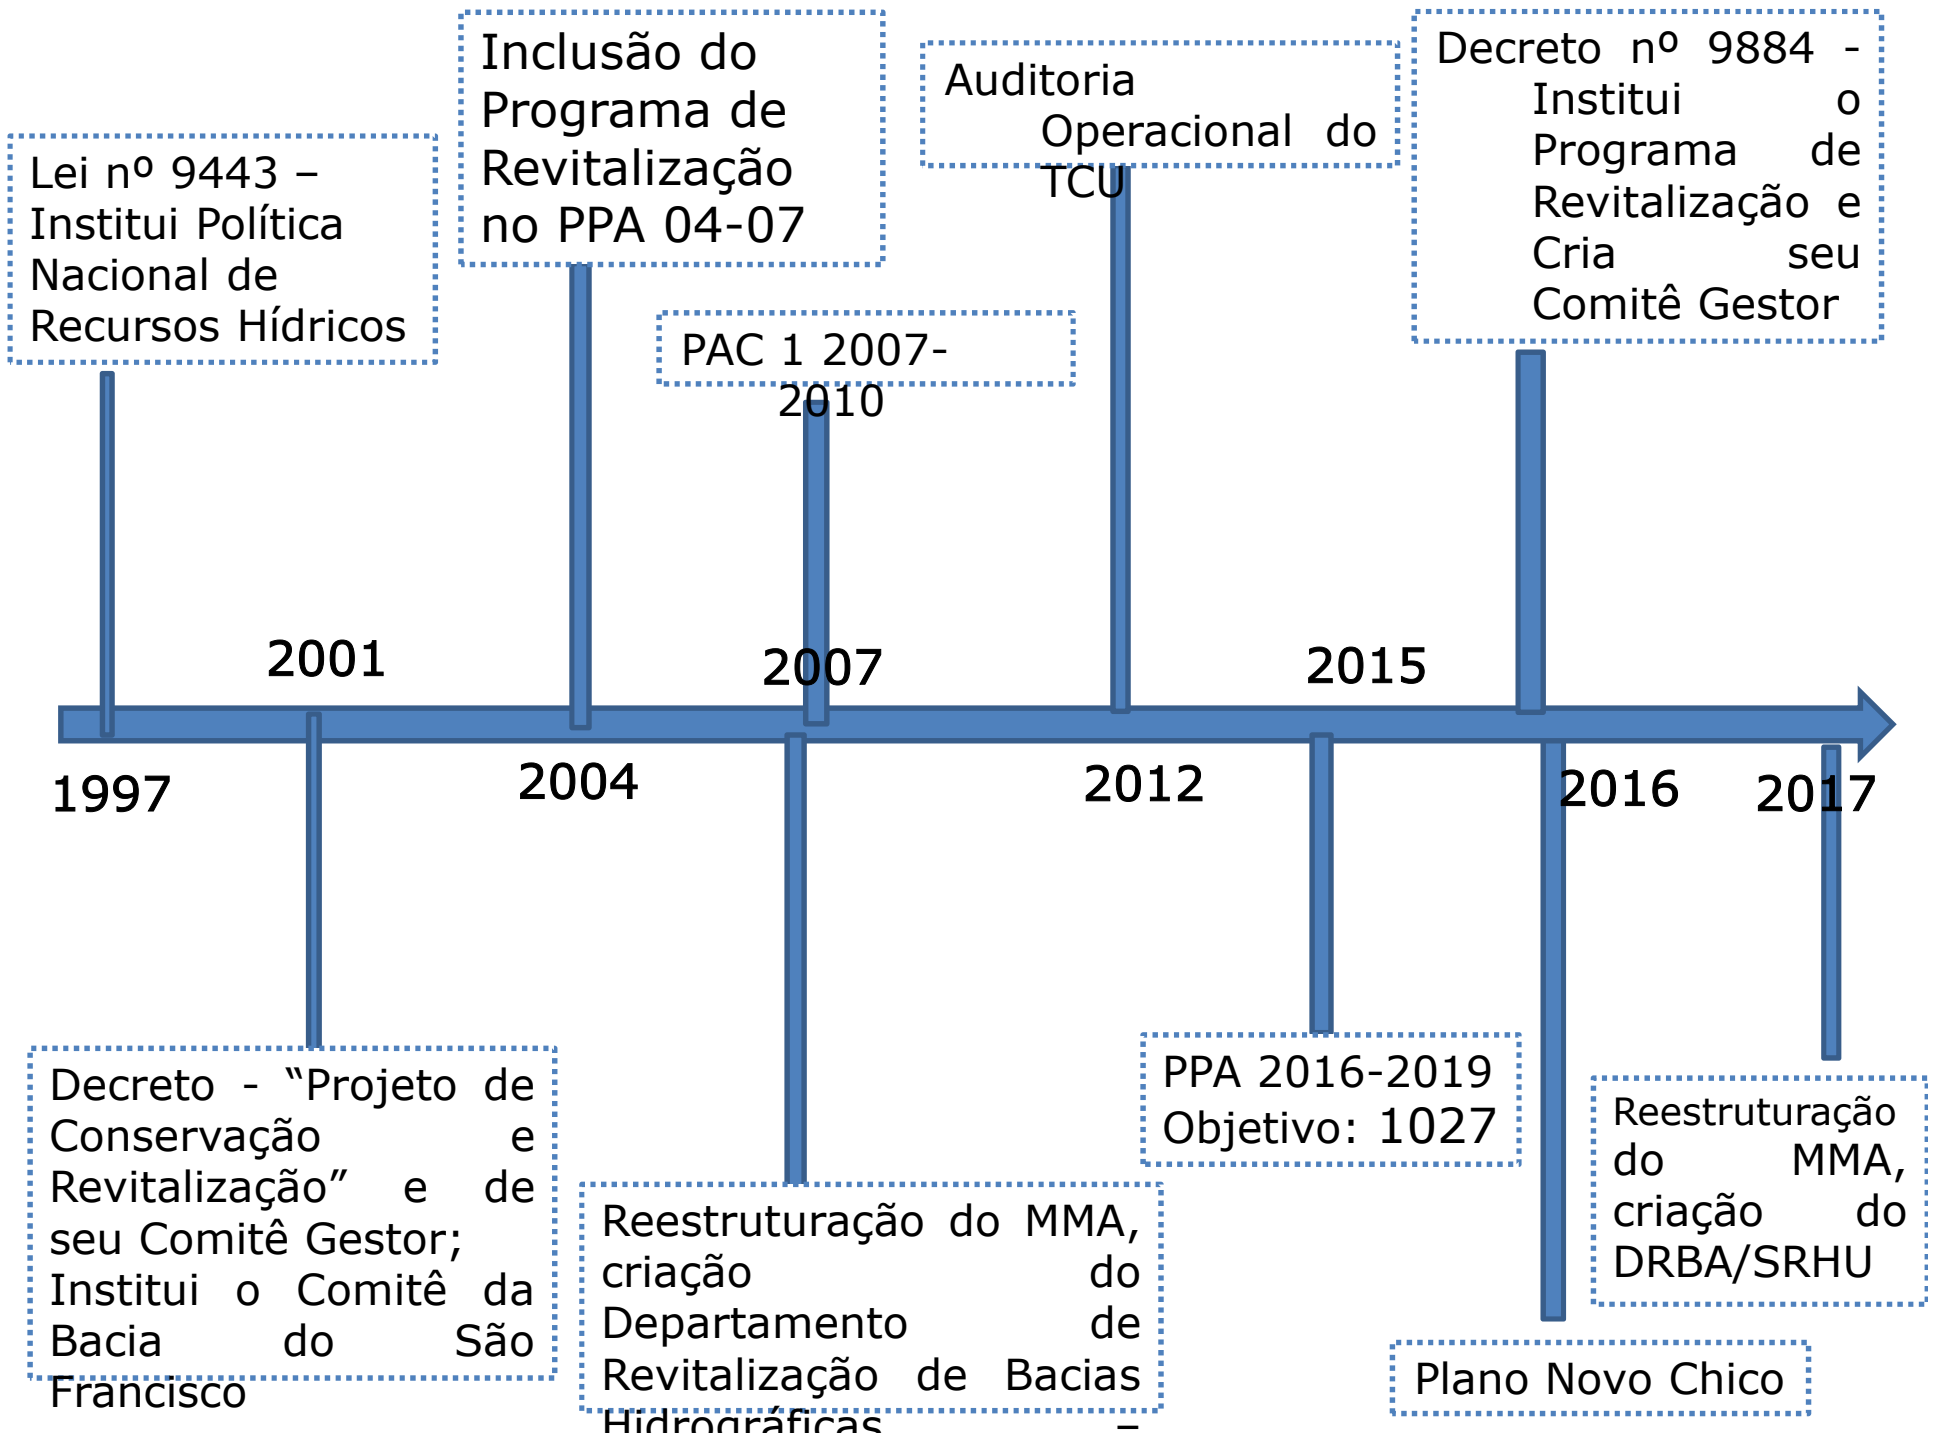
Lei nº 9443 – Institui Política Nacional de Recursos Hídricos

Inclusão do Programa de Revitalização no PPA 04-07

PAC 1 2007-2010

Auditoria Operacional do TCU

Decreto nº 9884 - Institui o Programa de Revitalização e Cria seu Comitê Gestor

2001

2007

2015

1997

2004

2012

2016

2017

Decreto - “Projeto de Conservação e Revitalização” e de seu Comitê Gestor; Institui o Comitê da Bacia do São Francisco

Reestruturação do MMA, criação do Departamento de Revitalização de Bacias Hidrográficas –

PPA 2016-2019 Objetivo: 1027

Reestruturação do MMA, criação do DRBA/SRHU

Plano Novo Chico